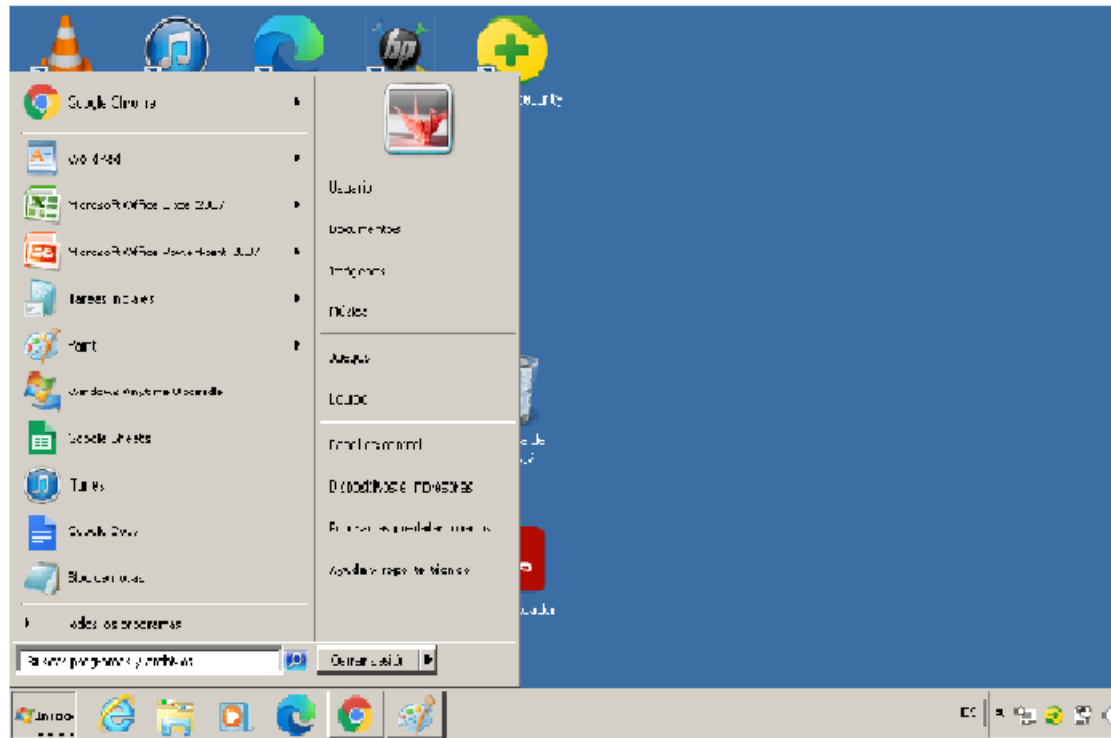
ecurity

Google Chrome

WordPad

Microsoft Office Excel 2007

Microsoft Office PowerPoint 2007

Tareas iniciales

Paint

Windows Anytime Upgrade

Google Sheets

iTunes

Google Docs

Bloc de notas

Todos los programas

Buscar programas y archivos

Usuario

Documentos

Imágenes

Música

Juegos

Equipo

Panel de control

Dispositivos e impresoras

Programas predeterminados

Ayuda y soporte técnico

Apagar

Papelera de reciclaje

ador

Inicio

ES